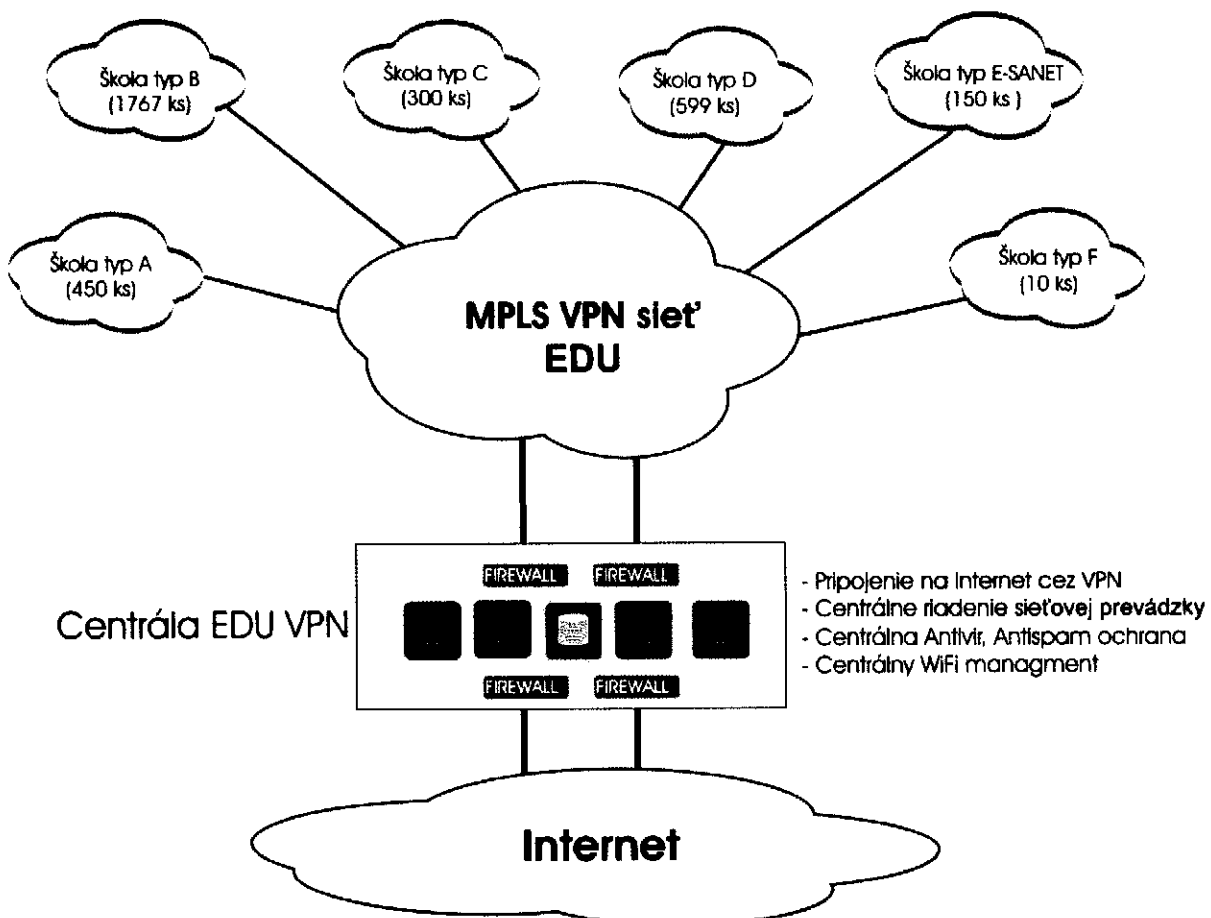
Škola typ B
(1767 ks)

Škola typ C
(300 ks)

Škola typ D
(599 ks)

Škola typ E-SANET
(150 ks )

Škola typ A
(450 ks)

Škola typ F
(10 ks)

MPLS VPN sieť
EDU

FIREWALL FIREWALL

Centrála EDU VPN

FIREWALL FIREWALL

- Pripojenie na Internet cez VPN
- Centrálne riadenie sieťovej prevádzky
- Centrálna Antivir, Antispam ochrana
- Centrálny WiFi managment

Internet